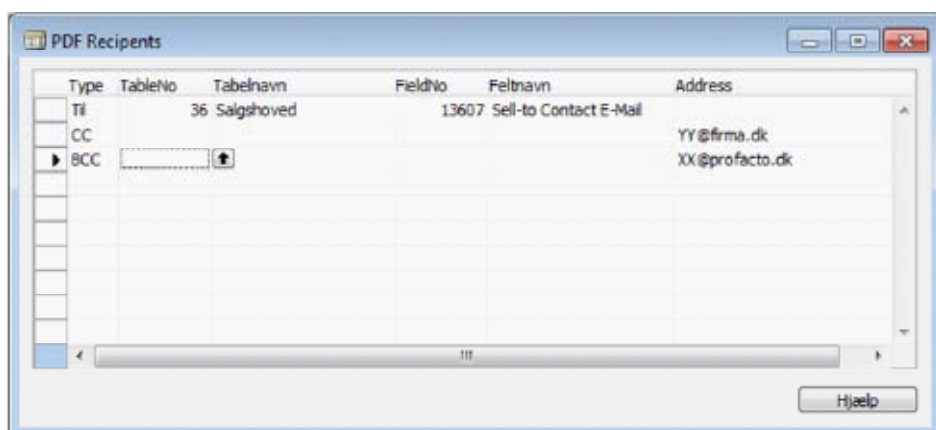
PDF Recipients

| Type | TableNo | Tabelnavn | FieldNo | Feltnavn | Address |
|---|---|---|---|---|---|
| Til | 36 | Salgshoved | 13607 | Sell-to Contact E-Mail | |
| CC | | | | | YY@firma.dk |
| BCC | | | | | XX@profacto.dk |

Hjælp